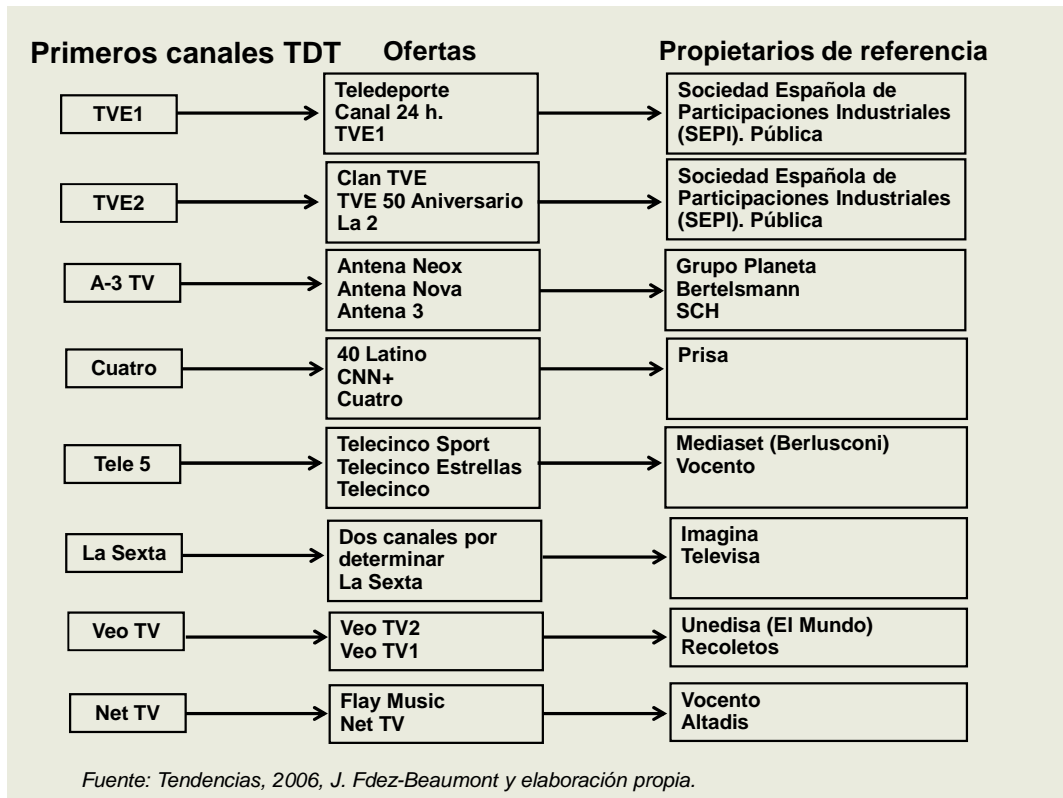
| Primeros canales TDT | Ofertas | Propietarios de referencia |
|---|---|---|
| TVE1 | Teledeporte Canal 24 h. TVE1 | Sociedad Española de Participaciones Industriales (SEPI). Pública |
| TVE2 | Clan TVE TVE 50 Aniversario La 2 | Sociedad Española de Participaciones Industriales (SEPI). Pública |
| A-3 TV | Antena Neox Antena Nova Antena 3 | Grupo Planeta Bertelsmann SCH |
| Cuatro | 40 Latino CNN+ Cuatro | Prisa |
| Tele 5 | Telecinco Sport Telecinco Estrellas Telecinco | Mediaset (Berlusconi) Vocento |
| La Sexta | Dos canales por determinar La Sexta | Imagina Televisa |
| Veo TV | Veo TV2 Veo TV1 | Unedisa (El Mundo) Recoletos |
| Net TV | Flay Music Net TV | Vocento Altadis |

Fuente: Tendencias, 2006, J. Fdez-Beaumont y elaboración propia.